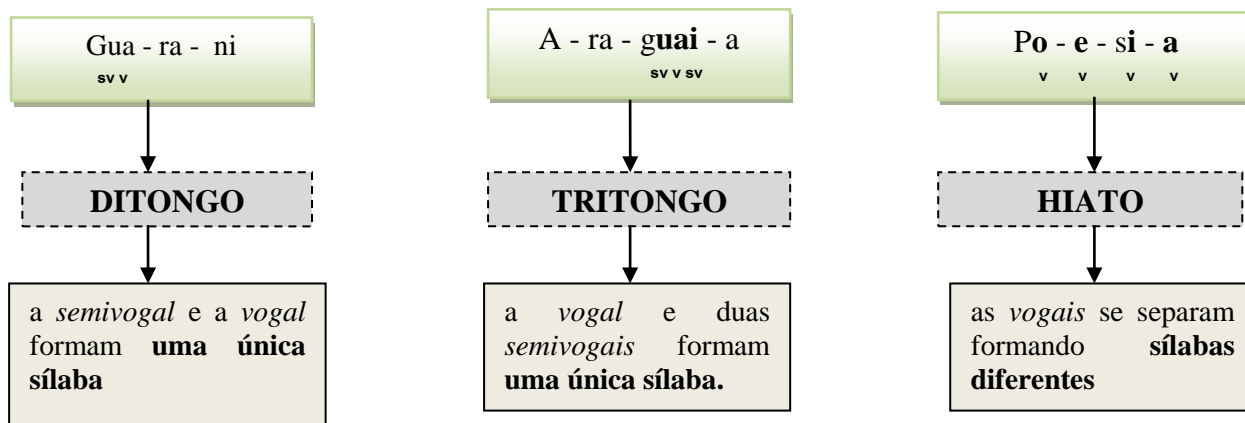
Gua - ra - ni
sv v

DITONGO

a *semivogal* e a *vogal* formam **uma única sílaba**

A - ra - g**uai** - a
sv v sv

TRITONGO

a *vogal* e duas *semivogais* formam **uma única sílaba.**

P**o** - **e** - s**i** - **a**
v v v v

HIATO

as *vogais* se separam formando **sílabas diferentes**